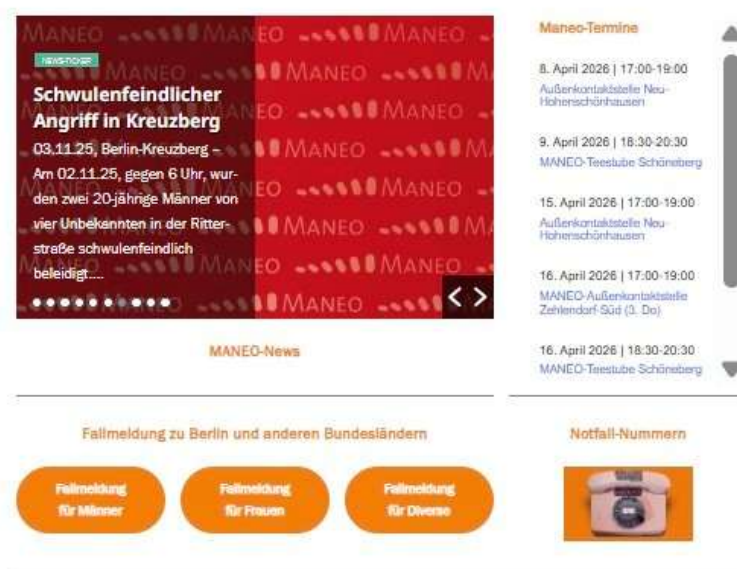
NEWS-TICKER

Schwulenfeindlicher Angriff in Kreuzberg

03.11.25, Berlin-Kreuzberg – Am 02.11.25, gegen 6 Uhr, wurden zwei 20-jährige Männer von vier Unbekannten in der Ritterstraße schwulenfeindlich beleidigt....

MANEO-News

Maneo-Termine

8. April 2026 | 17:00-19:00
Außenkontaktstelle Neu-Hohenschönhausen

9. April 2026 | 18:30-20:30
MANEO-Teestube Schöneberg

15. April 2026 | 17:00-19:00
Außenkontaktstelle Neu-Hohenschönhausen

16. April 2026 | 17:00-19:00
MANEO-Außenkontaktstelle Zehlendorf-Süd (3. Do)

16. April 2026 | 18:30-20:30
MANEO-Teestube Schöneberg

Fallmeldung zu Berlin und anderen Bundesländern

Fallmeldung für Männer

Fallmeldung für Frauen

Fallmeldung für Diverse

Notfall-Nummern